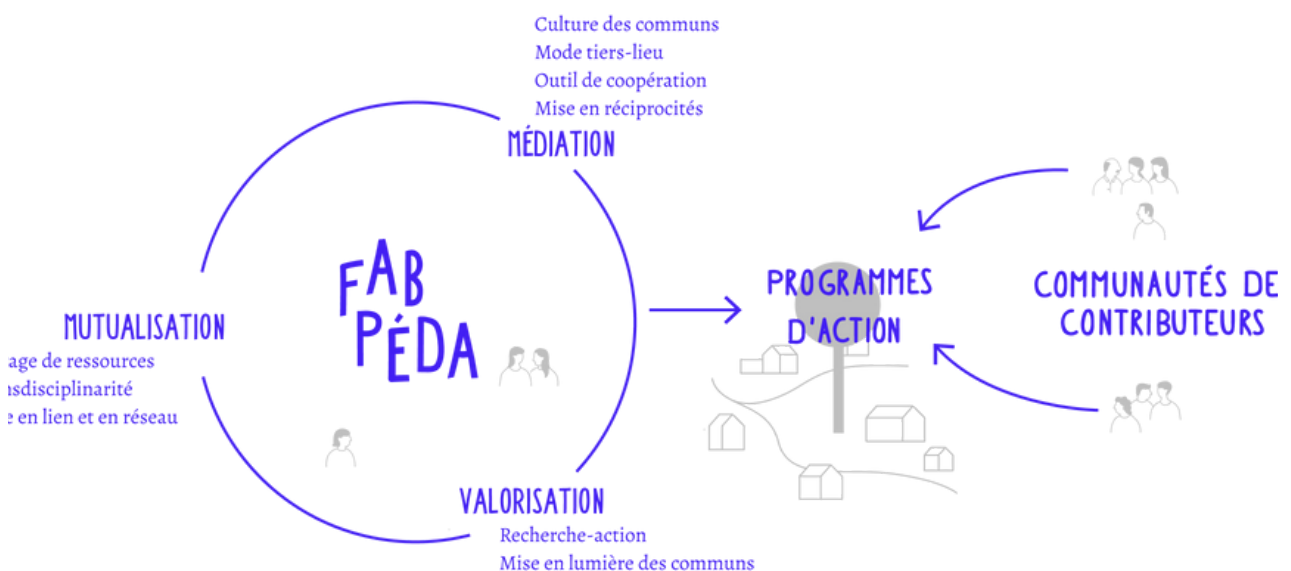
Culture des communs
Mode tiers-lieu
Outil de coopération
Mise en réciprocités

MÉDIATION

FAB PÉDA

MUTUALISATION
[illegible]age de ressources
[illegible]sdisciplinarité
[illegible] en lien et en réseau

VALORISATION
Recherche-action
Mise en lumière des communs

PROGRAMMES D'ACTION

COMMUNAUTÉS DE CONTRIBUTEURS